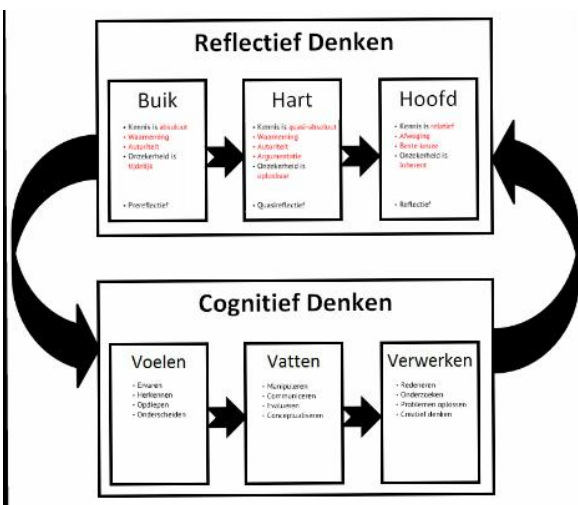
Reflectief Denken

Buik
- Kennis is absoluut
- Waarneming
- Autoriteit
- Onzekerheid is tijdelijk

- Prereflectief

Hart
- Kennis is quasi-absoluut
- Waarneming
- Autoriteit
- Argumentatie
- Onzekerheid is oplosbaar

- Quasireflectief

Hoofd
- Kennis is relatief
- Afweging
- Beste keuze
- Onzekerheid is inherent

- Reflectief

Cognitief Denken

Voelen
- Ervaren
- Herkennen
- Opdiepen
- Onderscheiden

Vatten
- Manipuleren
- Communiceren
- Evalueren
- Conceptualiseren

Verwerken
- Redeneren
- Onderzoeken
- Problemen oplossen
- Creatief denken